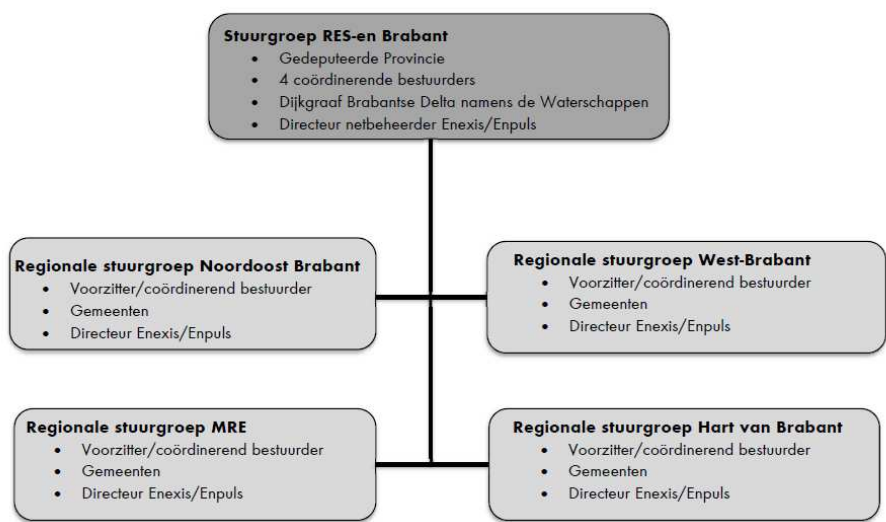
**Stuurgroep RES-en Brabant**
- Gedeputeerde Provincie
- 4 coördinerende bestuurders
- Dijkgraaf Brabantse Delta namens de Waterschappen
- Directeur netbeheerder Enexis/Enpuls

**Regionale stuurgroep Noordoost Brabant**
- Voorzitter/coördinerend bestuurder
- Gemeenten
- Directeur Enexis/Enpuls

**Regionale stuurgroep West-Brabant**
- Voorzitter/coördinerend bestuurder
- Gemeenten
- Directeur Enexis/Enpuls

**Regionale stuurgroep MRE**
- Voorzitter/coördinerend bestuurder
- Gemeenten
- Directeur Enexis/Enpuls

**Regionale stuurgroep Hart van Brabant**
- Voorzitter/coördinerend bestuurder
- Gemeenten
- Directeur Enexis/Enpuls